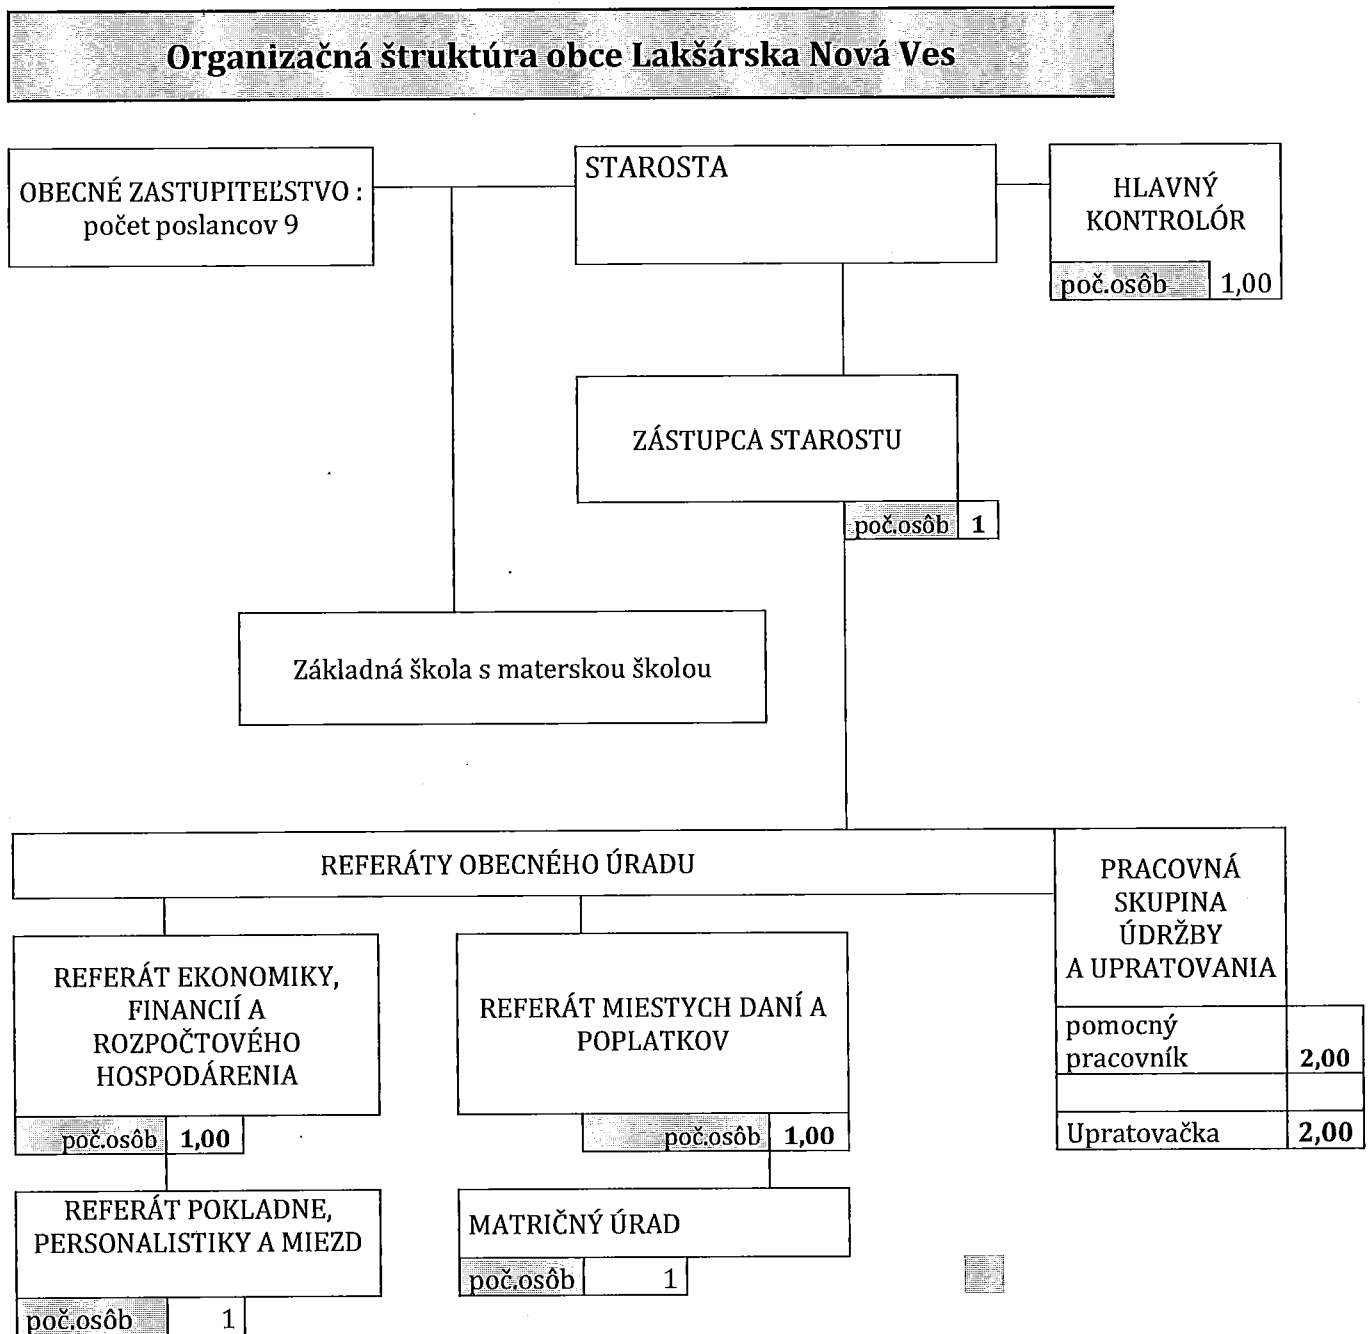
Organizačná štruktúra obce Lakšárska Nová Ves

OBECNÉ ZASTUPITEĽSTVO : počet poslancov 9

STAROSTA

HLAVNÝ KONTROLÓR

poč.osôb 1,00

ZÁSTUPCA STAROSTU

poč.osôb 1

Základná škola s materskou školou

REFERÁTY OBECNÉHO ÚRADU

PRACOVNÁ SKUPINA ÚDRŽBY A UPRATOVANIA

| pomocný pracovník | 2,00 |
|---|---|
| | |
| Upratovačka | 2,00 |

REFERÁT EKONOMIKY, FINANCIÍ A ROZPOČTOVÉHO HOSPODÁRENIA

poč.osôb 1,00

REFERÁT MIESTYCH DANÍ A POPLATKOV

poč.osôb 1,00

REFERÁT POKLADNE, PERSONALISTIKY A MIEZD

poč.osôb 1

MATRIČNÝ ÚRAD

poč.osôb 1